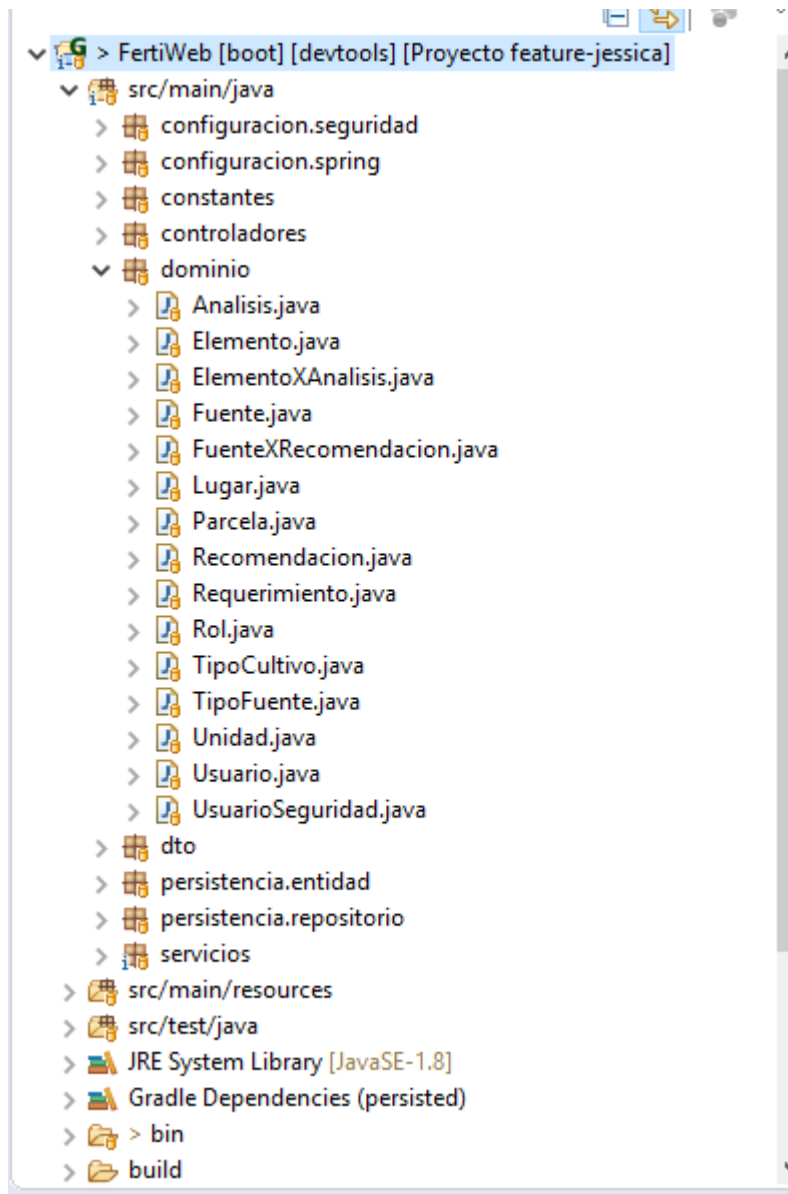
> FertiWeb [boot] [devtools] [Proyecto feature-jessica]
src/main/java
configuracion.seguridad
configuracion.spring
constantes
controladores
dominio
Analisis.java
Elemento.java
ElementoXAnalisis.java
Fuente.java
FuenteXRecomendacion.java
Lugar.java
Parcela.java
Recomendacion.java
Requerimiento.java
Rol.java
TipoCultivo.java
TipoFuente.java
Unidad.java
Usuario.java
UsuarioSeguridad.java
dto
persistencia.entidad
persistencia.repositorio
servicios
src/main/resources
src/test/java
JRE System Library [JavaSE-1.8]
Gradle Dependencies (persisted)
> bin
build